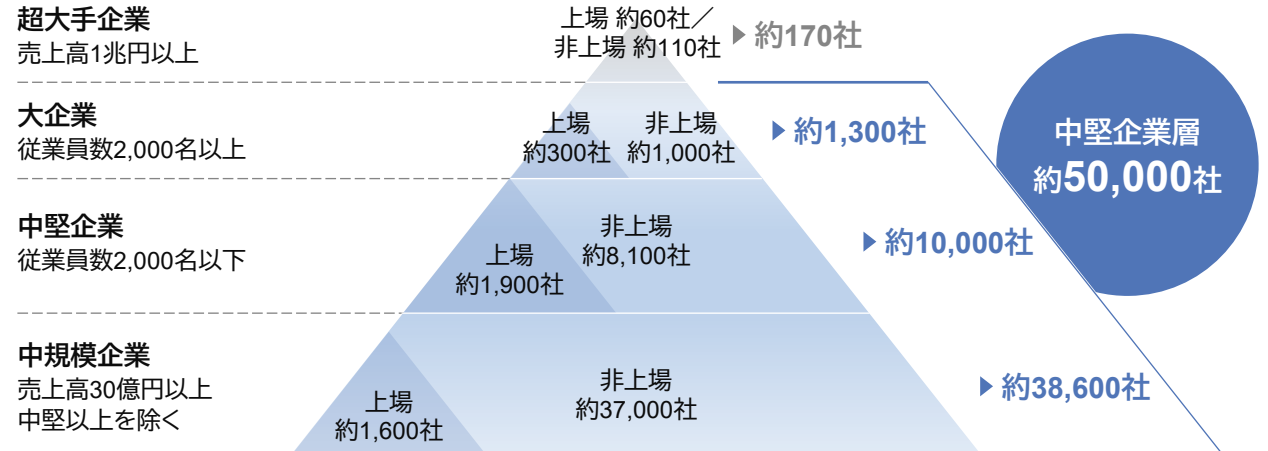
超大手企業
売上高1兆円以上

上場 約60社／
非上場 約110社

▶ 約170社

大企業
従業員数2,000名以上

上場
約300社

非上場
約1,000社

▶ 約1,300社

中堅企業層
約50,000社

中堅企業
従業員数2,000名以下

上場
約1,900社

非上場
約8,100社

▶ 約10,000社

中規模企業
売上高30億円以上
中堅以上を除く

上場
約1,600社

非上場
約37,000社

▶ 約38,600社